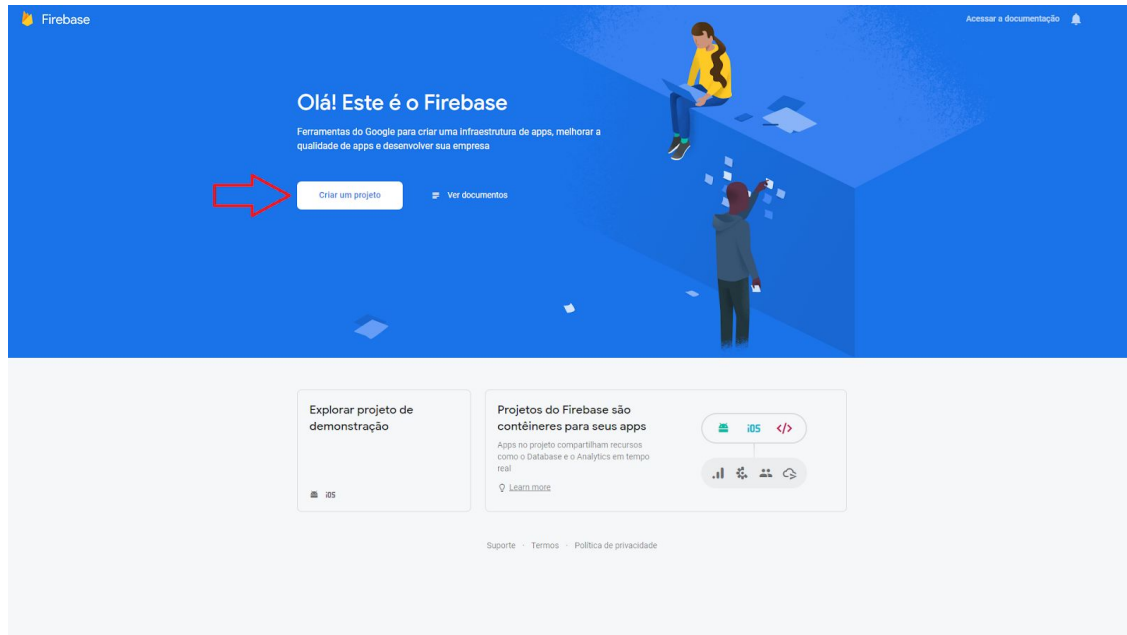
Firebase

Acessar a documentação

Olá! Este é o Firebase

Ferramentas do Google para criar uma infraestrutura de apps, melhorar a qualidade de apps e desenvolver sua empresa

Criar um projeto

Ver documentos

Explorar projeto de demonstração

iOS

Projetos do Firebase são contêineres para seus apps

Apps no projeto compartilham recursos como o Database e o Analytics em tempo real

Learn more

iOS </>

Suporte · Termos · Política de privacidade